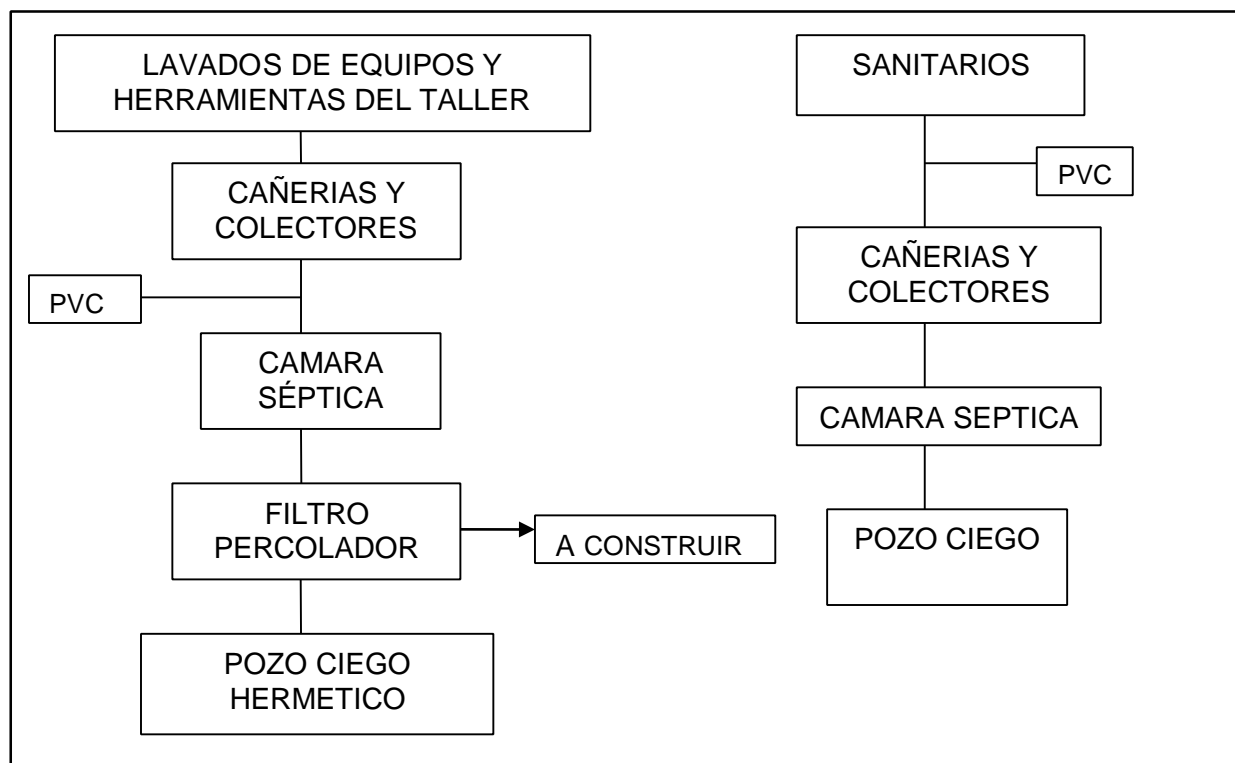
LAVADOS DE EQUIPOS Y HERRAMIENTAS DEL TALLER

CAÑERIAS Y COLECTORES

PVC

CAMARA SÉPTICA

FILTRO PERCOLADOR

A CONSTRUIR

POZO CIEGO HERMETICO

SANITARIOS

PVC

CAÑERIAS Y COLECTORES

CAMARA SEPTICA

POZO CIEGO